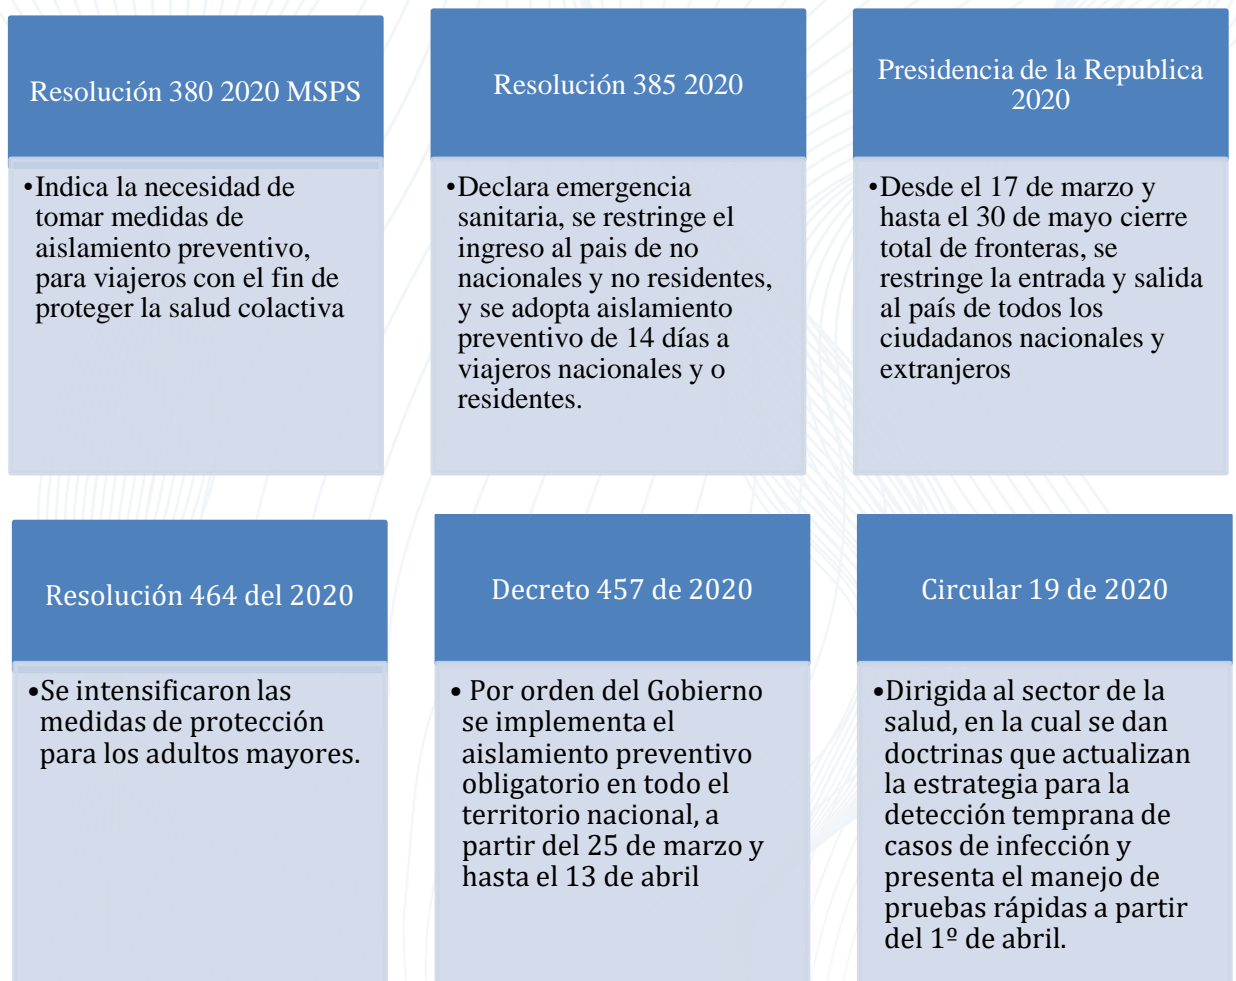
Resolución 380 2020 MSPS

•Indica la necesidad de tomar medidas de aislamiento preventivo, para viajeros con el fin de proteger la salud colactiva

Resolución 385 2020

•Declara emergencia sanitaria, se restringe el ingreso al pais de no nacionales y no residentes, y se adopta aislamiento preventivo de 14 días a viajeros nacionales y o residentes.

Presidencia de la Republica 2020

•Desde el 17 de marzo y hasta el 30 de mayo cierre total de fronteras, se restringe la entrada y salida al país de todos los ciudadanos nacionales y extranjeros

Resolución 464 del 2020

•Se intensificaron las medidas de protección para los adultos mayores.

Decreto 457 de 2020

• Por orden del Gobierno se implementa el aislamiento preventivo obligatorio en todo el territorio nacional, a partir del 25 de marzo y hasta el 13 de abril

Circular 19 de 2020

•Dirigida al sector de la salud, en la cual se dan doctrinas que actualizan la estrategia para la detección temprana de casos de infección y presenta el manejo de pruebas rápidas a partir del 1º de abril.